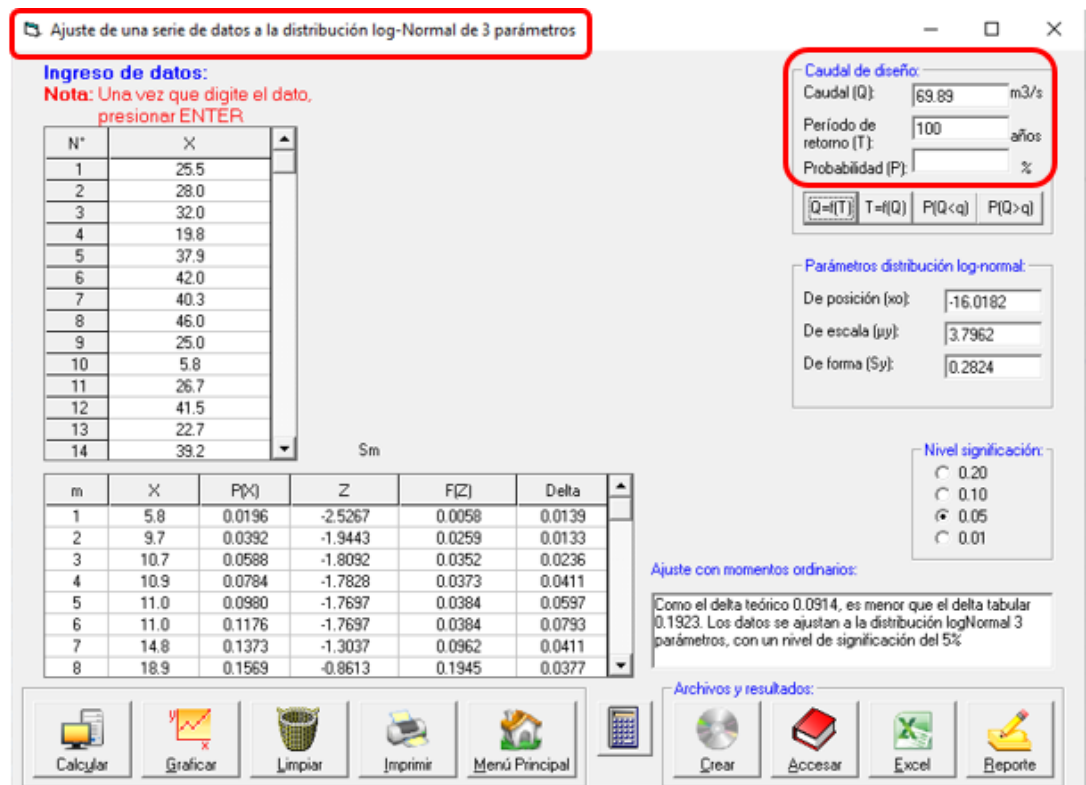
Ajuste de una serie de datos a la distribución log-Normal de 3 parámetros

Ingreso de datos:
Nota: Una vez que digite el dato, presionar ENTER

| N° | X |
|---|---|
| 1 | 25.5 |
| 2 | 28.0 |
| 3 | 32.0 |
| 4 | 19.8 |
| 5 | 37.9 |
| 6 | 42.0 |
| 7 | 40.3 |
| 8 | 46.0 |
| 9 | 25.0 |
| 10 | 5.8 |
| 11 | 26.7 |
| 12 | 41.5 |
| 13 | 22.7 |
| 14 | 39.2 |

Sm

Caudal de diseño:
Caudal (Q): 69.89 m3/s
Período de retorno (T): 100 años
Probabilidad (P): %

Q=f(T) T=f(Q) P(Q<q) P(Q>q)

Parámetros distribución log-normal:
De posición (xo): -16.0182
De escala (µy): 3.7962
De forma (Sy): 0.2824

Nivel significación:
0.20
0.10
0.05
0.01

| m | X | P(X) | Z | F(Z) | Delta |
|---|---|---|---|---|---|
| 1 | 5.8 | 0.0196 | -2.5267 | 0.0058 | 0.0139 |
| 2 | 9.7 | 0.0392 | -1.9443 | 0.0259 | 0.0133 |
| 3 | 10.7 | 0.0588 | -1.8092 | 0.0352 | 0.0236 |
| 4 | 10.9 | 0.0784 | -1.7828 | 0.0373 | 0.0411 |
| 5 | 11.0 | 0.0980 | -1.7697 | 0.0384 | 0.0597 |
| 6 | 11.0 | 0.1176 | -1.7697 | 0.0384 | 0.0793 |
| 7 | 14.8 | 0.1373 | -1.3037 | 0.0962 | 0.0411 |
| 8 | 18.9 | 0.1569 | -0.8613 | 0.1945 | 0.0377 |

Ajuste con momentos ordinarios:
Como el delta teórico 0.0914, es menor que el delta tabular 0.1923. Los datos se ajustan a la distribución logNormal 3 parámetros, con un nivel de significación del 5%

Calcular Graficar Limpiar Imprimir Menú Principal

Archivos y resultados:
Crear Accesar Excel Reporte